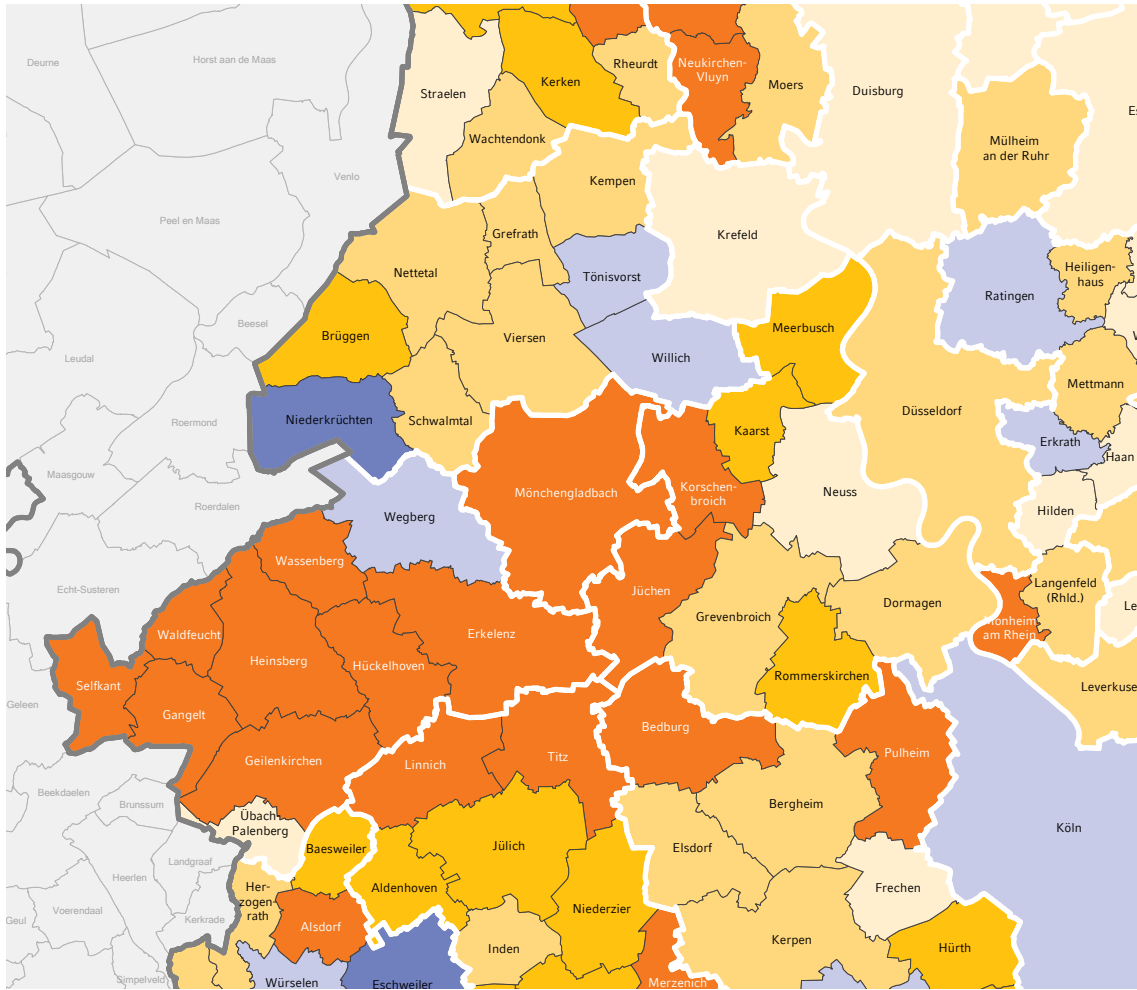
Deurne
Horst aan de Maas
Venlo
Peel en Maas
Beesel
Leudal
Roermond
Maasgouw
Roerdalen
Echt-Susteren
Geleen
Beekdaelen
Brunssum
Landgraaf
Heerlen
Voerendaal
Kerkrade
Geul
Simpelveld
Straelen
Kerken
Rheurdt
Neukirchen-Vluyn
Moers
Duisburg
Wachtendonk
Mülheim an der Ruhr
Kempen
Krefeld
Grefrath
Nettetal
Tönisvorst
Ratingen
Heiligenhaus
Brüggen
Viersen
Meerbusch
Willich
Mettmann
Niederkrüchten
Schwalmtal
Düsseldorf
Kaarst
Erkrath
Haan
Mönchengladbach
Korschenbroich
Neuss
Wegberg
Hilden
Wassenberg
Jüchen
Langenfeld (Rhld.)
Waldfeucht
Erkelenz
Grevenbroich
Dormagen
Monheim am Rhein
Heinsberg
Hückelhoven
Selfkant
Rommerskirchen
Gangelt
Leverkuse
Bedburg
Pulheim
Geilenkirchen
Linnich
Titz
Bergheim
Köln
Übach-Palenberg
Baesweiler
Jülich
Elsdorf
Frechen
Aldenhoven
Herzogenrath
Niederzier
Alsdorf
Kerpen
Hürth
Inden
Würselen
Eschweiler
Merzenich
Le
Es